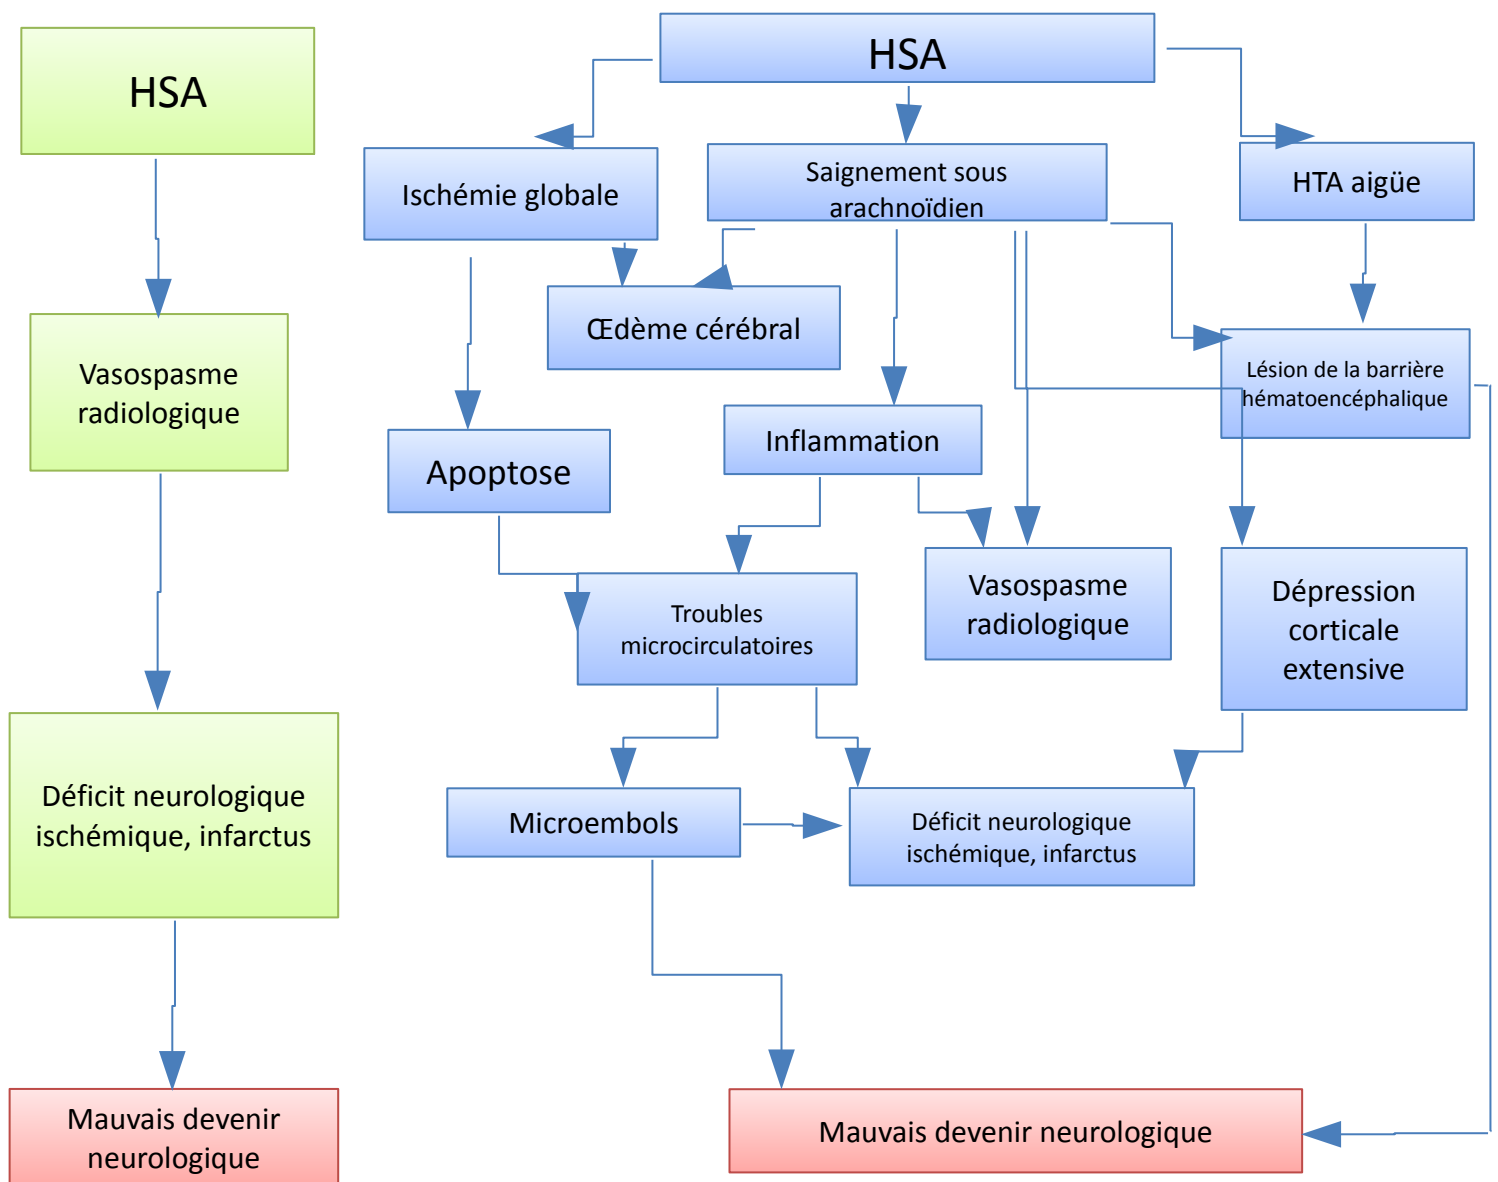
HSA

Vasospasme radiologique

Déficit neurologique ischémique, infarctus

Mauvais devenir neurologique

HSA

Ischémie globale

Saignement sous arachnoïdien

HTA aigüe

Œdème cérébral

Lésion de la barrière hématoencéphalique

Apoptose

Inflammation

Troubles microcirculatoires

Vasospasme radiologique

Dépression corticale extensive

Microembols

Déficit neurologique ischémique, infarctus

Mauvais devenir neurologique